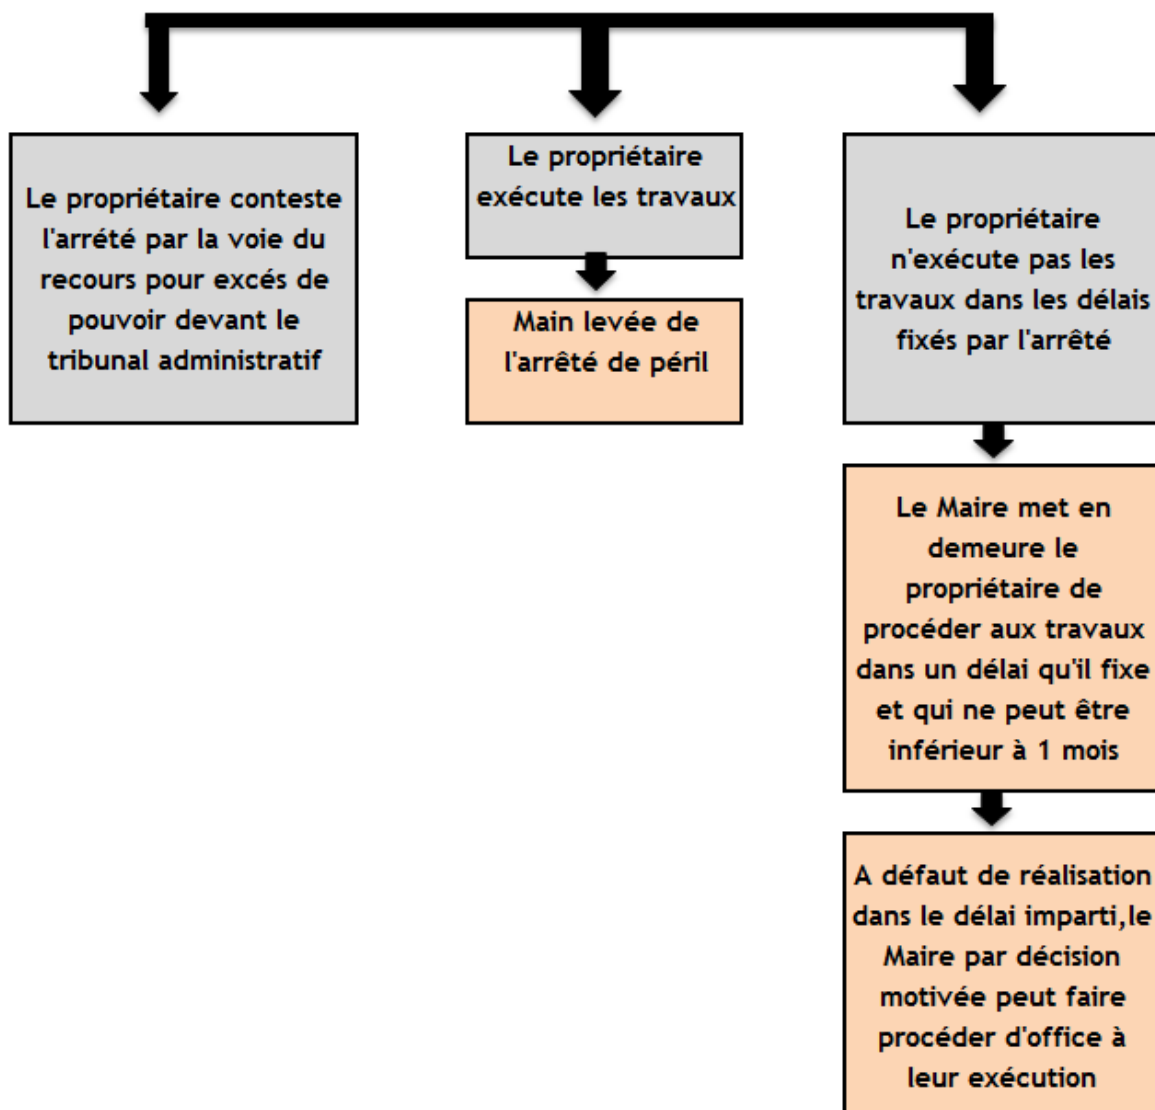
Le propriétaire conteste l'arrété par la voie du recours pour excés de pouvoir devant le tribunal administratif

Le propriétaire exécute les travaux

Main levée de l'arrêté de péril

Le propriétaire n'exécute pas les travaux dans les délais fixés par l'arrêté

Le Maire met en demeure le propriétaire de procéder aux travaux dans un délai qu'il fixe et qui ne peut être inférieur à 1 mois

A défaut de réalisation dans le délai imparti,le Maire par décision motivée peut faire procéder d'office à leur exécution